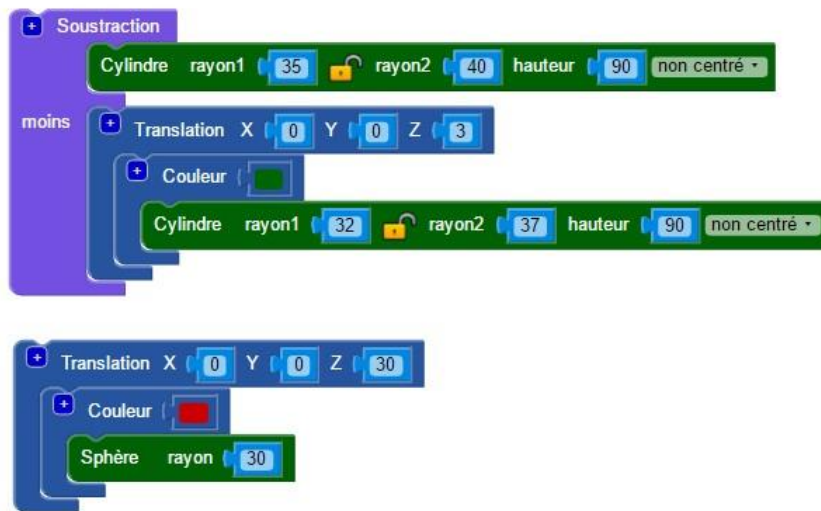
+ Soustraction

Cylindre rayon1 35 rayon2 40 hauteur 90 non centré ▾

moins

+ Translation X 0 Y 0 Z 3

+ Couleur

Cylindre rayon1 32 rayon2 37 hauteur 90 non centré ▾

+ Translation X 0 Y 0 Z 30

+ Couleur

Sphère rayon 30